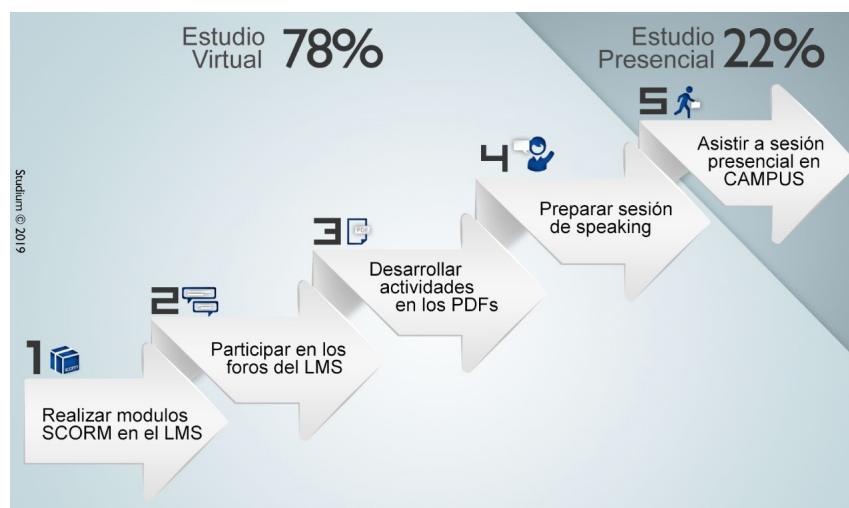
Estudio Virtual 78%

Estudio Presencial 22%

Studium © 2019

1 SCORM

Realizar modulos SCORM en el LMS

2

Participar en los foros del LMS

3 PDF

Desarrollar actividades en los PDFs

4

Preparar sesión de speaking

5

Asistir a sesión presencial en CAMPUS